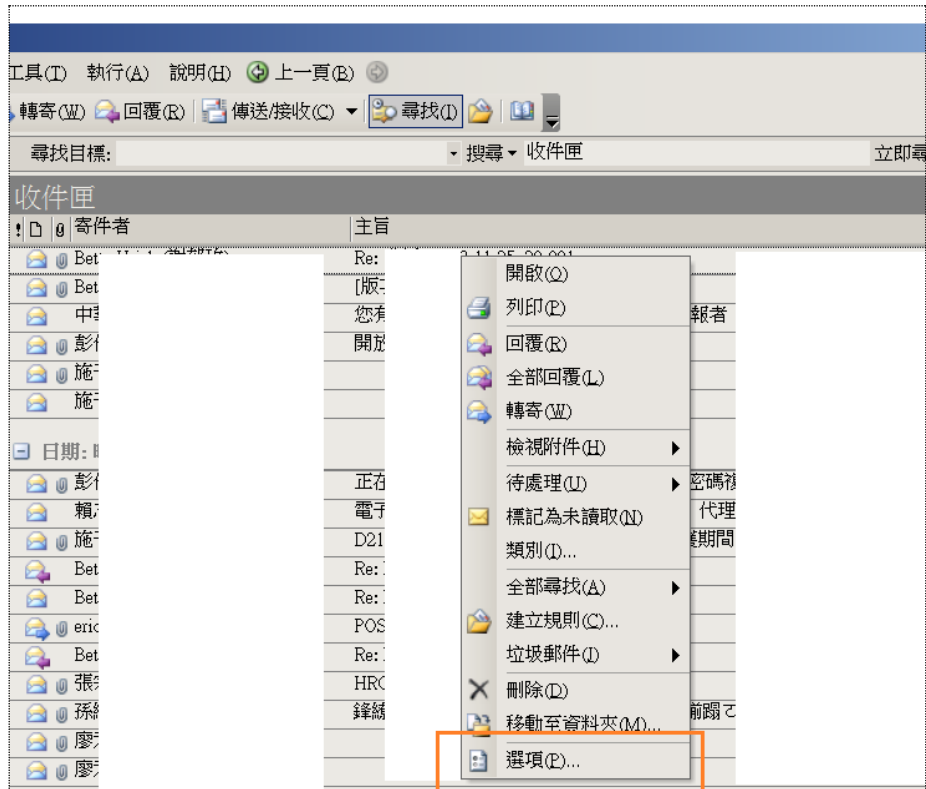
工具(T) 執行(A) 說明(H) 上一頁(B)

轉寄(W) 回覆(R) 傳送/接收(C) 尋找(I)

尋找目標: 搜尋 收件匣 立即尋

收件匣

寄件者 主旨

Bet Re:
Bet [版
中 您有 報者
彭 開放
施
施

日期:

彭 正在 密碼
賴 電 代理
施 D21 期間
Bet Re:
Bet Re:
eric POS
Bet Re:
張 HRC
孫 鋒 前蹋
廖
廖

開啟(O)
列印(P)
回覆(R)
全部回覆(L)
轉寄(W)
檢視附件(H)
待處理(U)
標記為未讀取(N)
類別(I)...
全部尋找(A)
建立規則(C)...
垃圾郵件(J)
刪除(D)
移動至資料夾(M)...
選項(P)...